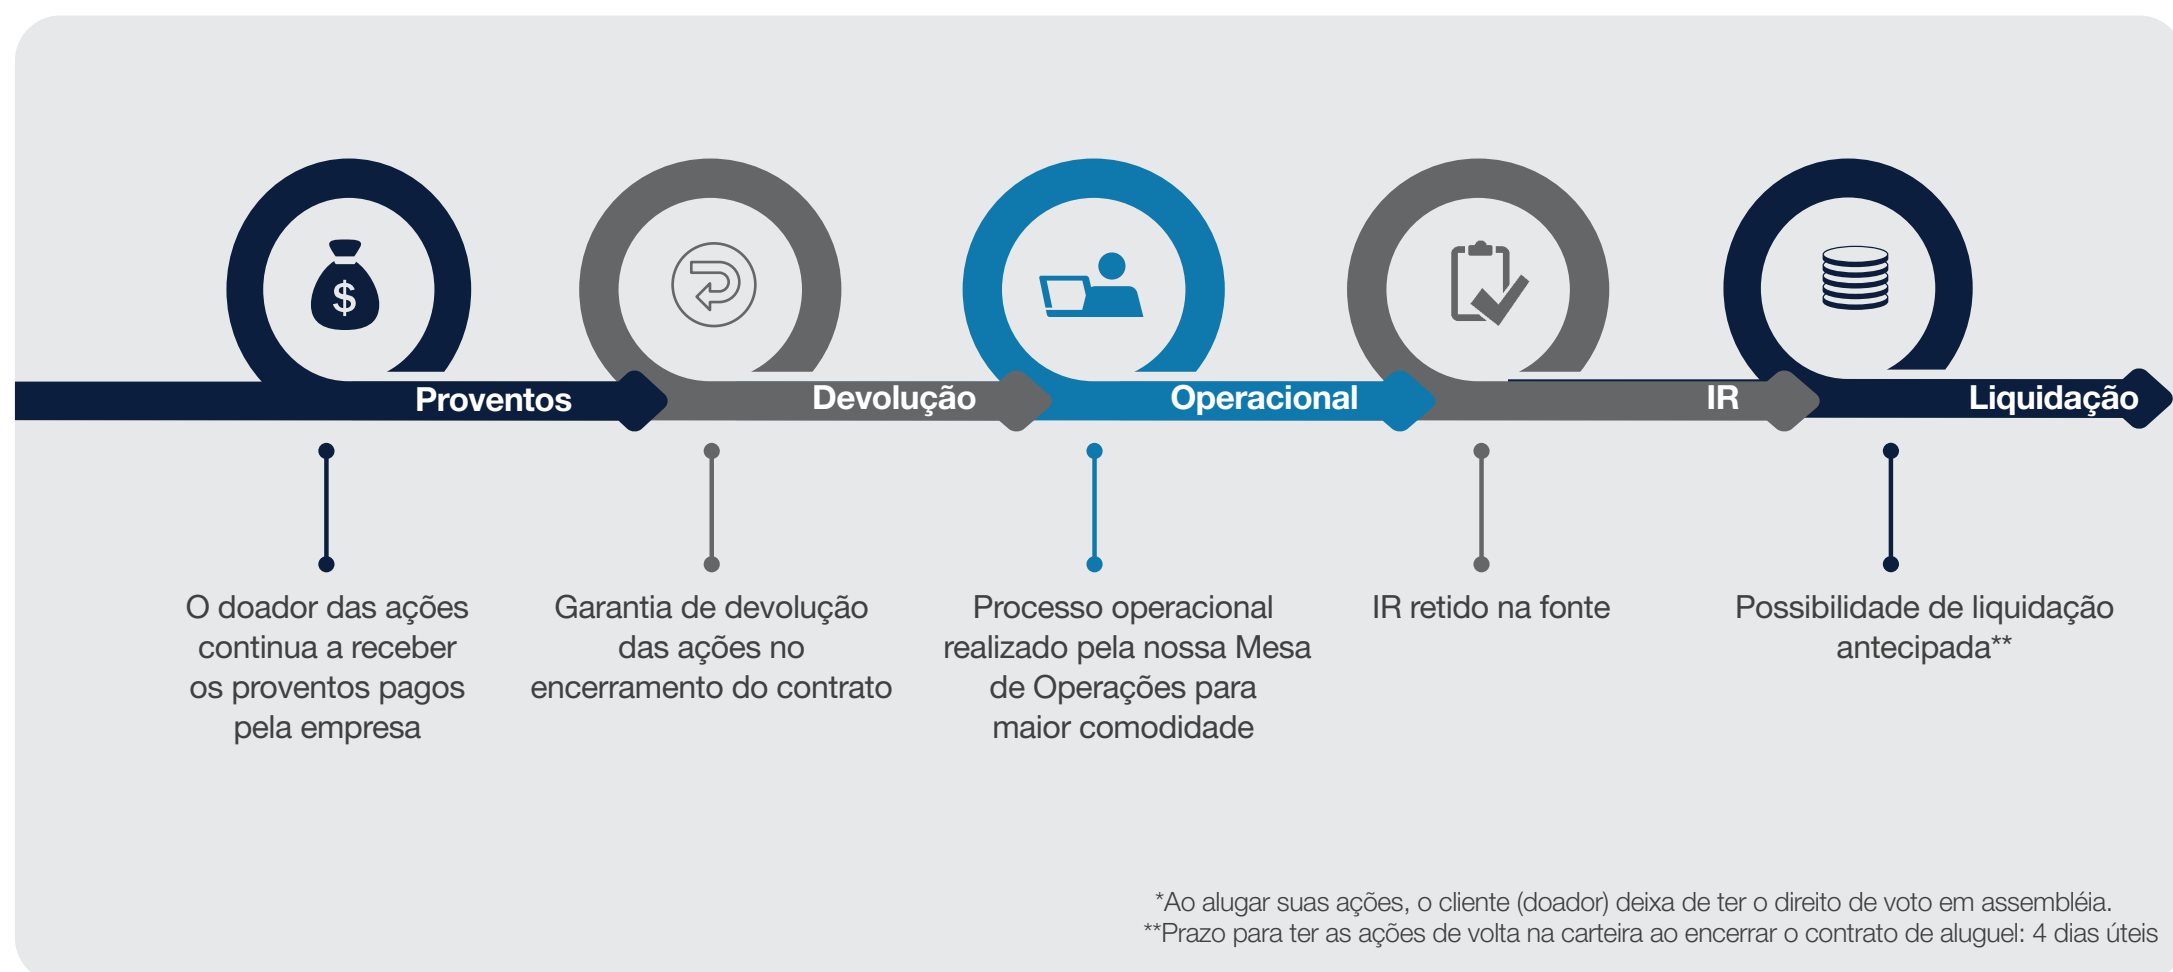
$

Proventos

Devolução

Operacional

IR

Liquidação

O doador das ações continua a receber os proventos pagos pela empresa

Garantia de devolução das ações no encerramento do contrato

Processo operacional realizado pela nossa Mesa de Operações para maior comodidade

IR retido na fonte

Possibilidade de liquidação antecipada**

*Ao alugar suas ações, o cliente (doador) deixa de ter o direito de voto em assembléia.
**Prazo para ter as ações de volta na carteira ao encerrar o contrato de aluguel: 4 dias úteis